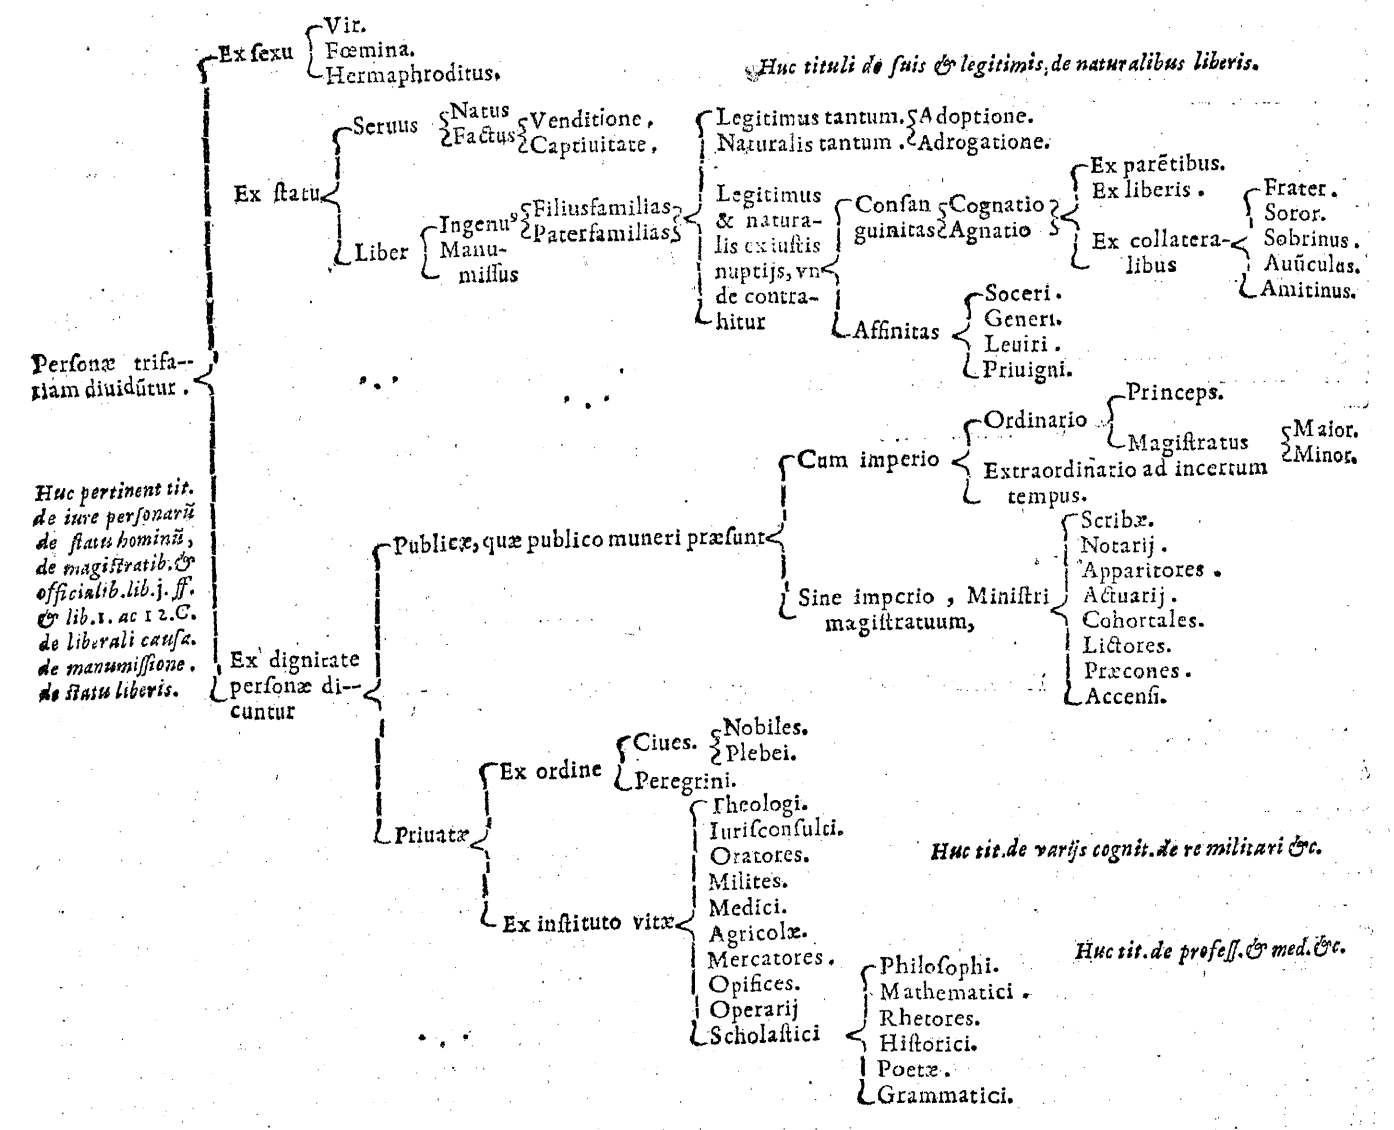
Personæ trifariam diuidũtur.

Huc pertinent tit. de iure personarũ de statu hominũ, de magistratib.& officialib.lib.j.ff. & lib.1. ac 12.C. de liberali causa. de manumissione. de statu liberis.

Ex sexu
Vir.
Fœmina.
Hermaphroditus.

Huc tituli de suis & legitimis, de naturalibus liberis.

Ex statu
Seruus
Natus
Factus
Venditione,
Captiuitate,

Liber
Ingenu9
Filiusfamilias
Paterfamilias
Legitimus tantum.
Naturalis tantum.
Adoptione.
Adrogatione.
Legitimus & naturalis ex iustis nuptijs, vnde contrahitur
Consanguinitas
Cognatio
Agnatio
Ex parẽtibus.
Ex liberis.
Ex collateralibus
Frater.
Soror.
Sobrinus.
Auũculus.
Amitinus.
Affinitas
Soceri.
Generi.
Leuiri.
Priuigni.
Manumissus

Ex dignitate personæ dicuntur
Publicæ, quæ publico muneri præsunt
Cum imperio
Ordinario
Princeps.
Magistratus
Maior.
Minor.
Extraordinario ad incertum tempus.
Sine imperio, Ministri magistratuum,
Scribæ.
Notarij.
Apparitores.
Actuarij.
Cohortales.
Lictores.
Præcones.
Accensi.

Priuatæ
Ex ordine
Ciues.
Nobiles.
Plebei.
Peregrini.
Ex instituto vitæ
Theologi.
Iurisconsulti.
Oratores.
Milites.
Medici.
Agricolæ.
Mercatores.
Opifices.
Operarij
Scholastici
Philosophi.
Mathematici.
Rhetores.
Historici.
Poetæ.
Grammatici.

Huc tit. de varijs cognit. de re militari &c.

Huc tit. de profess. & med. &c.